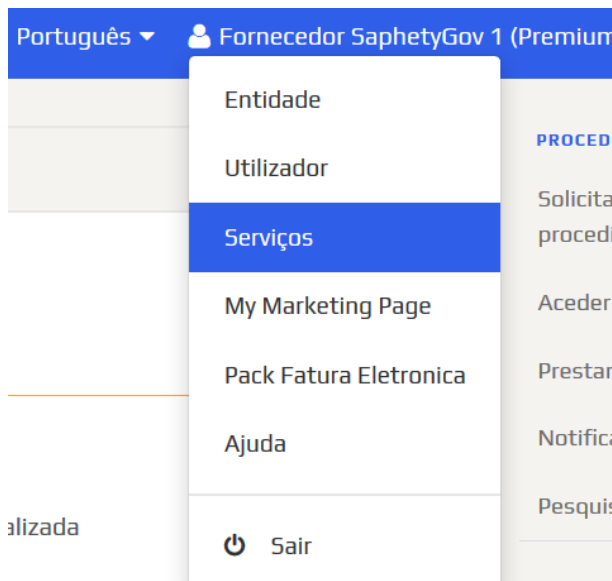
Português ▾ Fornecedor SaphetyGov 1 (Premium

Entidade

Utilizador

Serviços

My Marketing Page

Pack Fatura Eletronica

Ajuda

Sair

PROCED

Solicita
procedi

Aceder

Prestar

Notifica

Pesquis

alizada